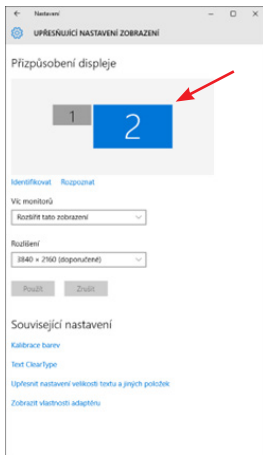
← Nastavení — □ ×

UPŘESŇUJÍCÍ NASTAVENÍ ZOBRAZENÍ

Přizpůsobení displeje

1

2

Identifikovat Rozpoznat

Víc monitorů

Rozšířit tato zobrazení

Rozlišení

3840 × 2160 (doporučené)

Použít Zrušit

Související nastavení

Kalibrace barev

Text ClearType

Upřesnit nastavení velikosti textu a jiných položek

Zobrazit vlastnosti adaptéru